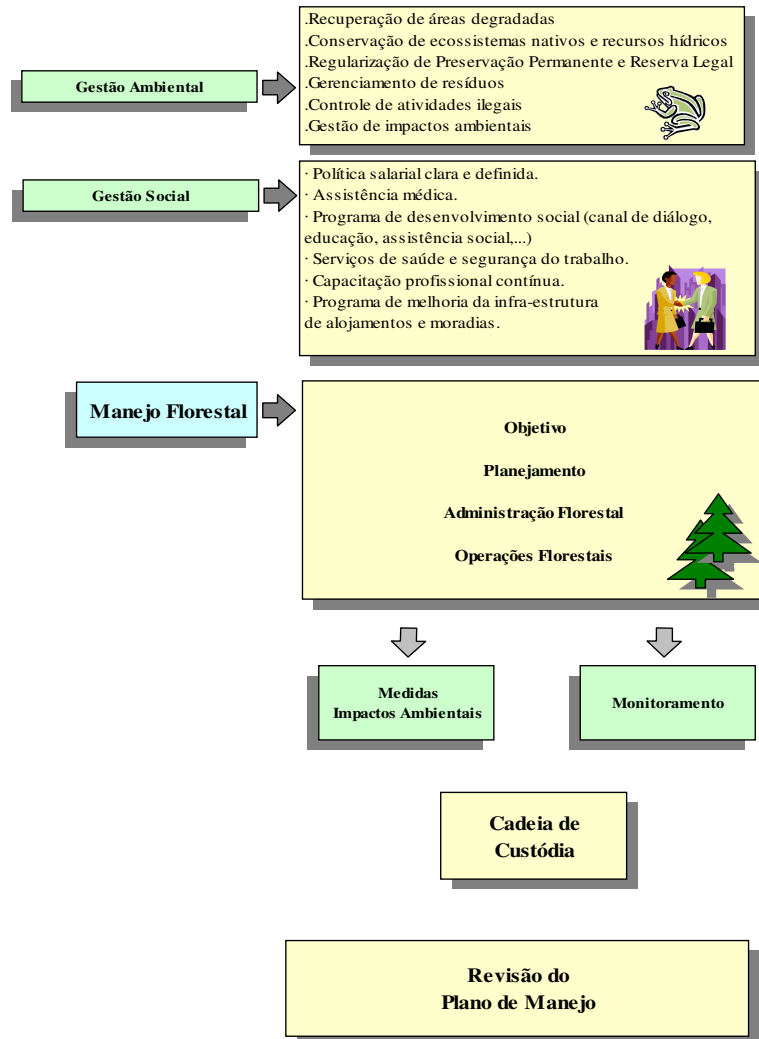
Gestão Ambiental

.Recuperação de áreas degradadas
.Conservação de ecossistemas nativos e recursos hídricos
.Regularização de Preservação Permanente e Reserva Legal
.Gerenciamento de resíduos
.Controle de atividades ilegais
.Gestão de impactos ambientais

Gestão Social

· Política salarial clara e definida.
· Assistência médica.
· Programa de desenvolvimento social (canal de diálogo, educação, assistência social,...)
· Serviços de saúde e segurança do trabalho.
· Capacitação profissional contínua.
· Programa de melhoria da infra-estrutura de alojamentos e moradias.

Manejo Florestal

Objetivo

Planejamento

Administração Florestal

Operações Florestais

Medidas
Impactos Ambientais

Monitoramento

Cadeia de
Custódia

Revisão do
Plano de Manejo